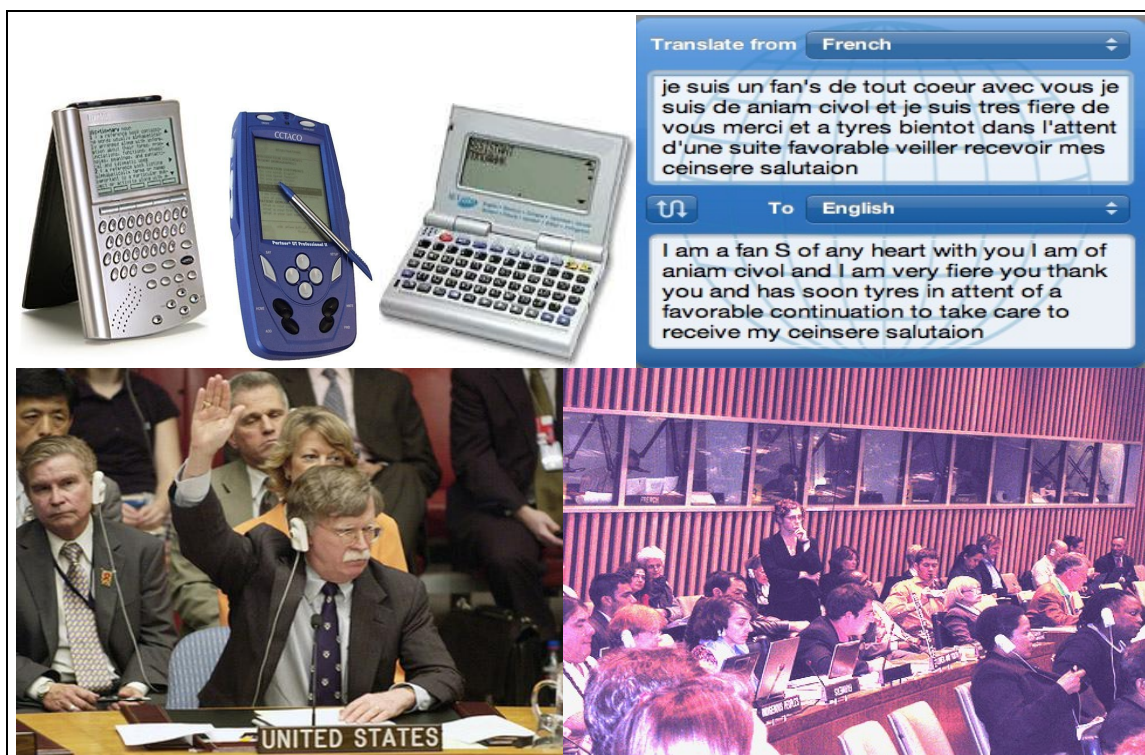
CCTACO

Translate from French

je suis un fan's de tout coeur avec vous je suis de aniam civol et je suis tres fiere de vous merci et a tyres bientot dans l'attent d'une suite favorable veiller recevoir mes ceinsere salutaion

To English

I am a fan S of any heart with you I am of aniam civol and I am very fiere you thank you and has soon tyres in attent of a favorable continuation to take care to receive my ceinsere salutaion

UNITED STATES

FRENCH